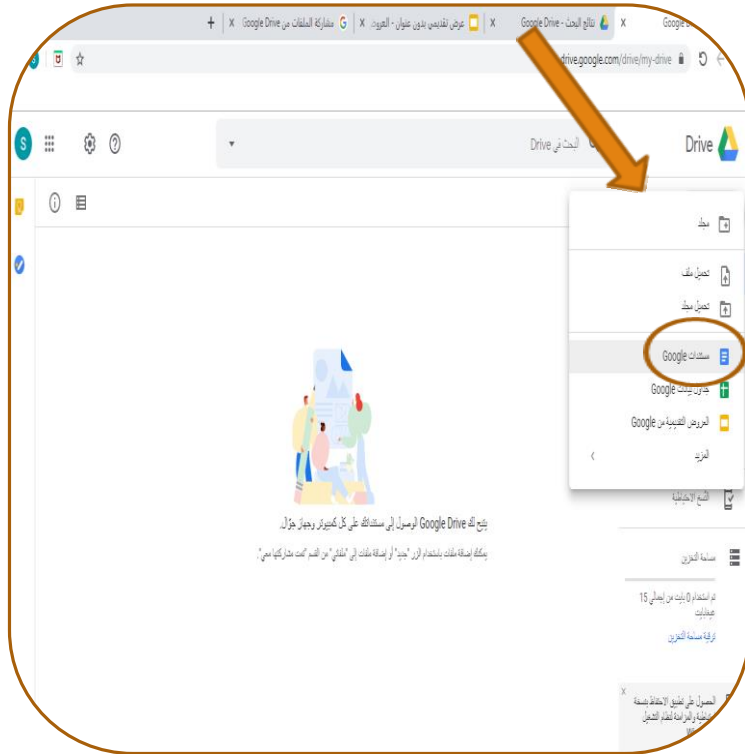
Google | نتائج البحث - Google Drive | عرض تقديمي بدون عنوان - العروض | مشاركة الملفات من Google Drive
drive.google.com/drive/my-drive

Drive
البحث في Drive

مجلد
تحميل ملف
تحميل مجلد
مستندات Google
جداول بيانات Google
العروض التقديمية من Google
المزيد

النسخ الاحتياطية
مساحة التخزين
تم استخدام 0 بايت من إجمالي 15 غيغابايت
ترقية مساحة التخزين

يتيح لك Google Drive الوصول إلى مستنداتك على كل كمبيوتر وجهاز جوال.
يمكنك إضافة ملفات باستخدام الزر "جديد" أو إضافة ملفات إلى "ملفاتي" من القسم "تمت مشاركتها معي".

الحصول على تطبيق الاحتفاظ بنسخة احتياطية والمزامنة لنظام التشغيل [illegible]